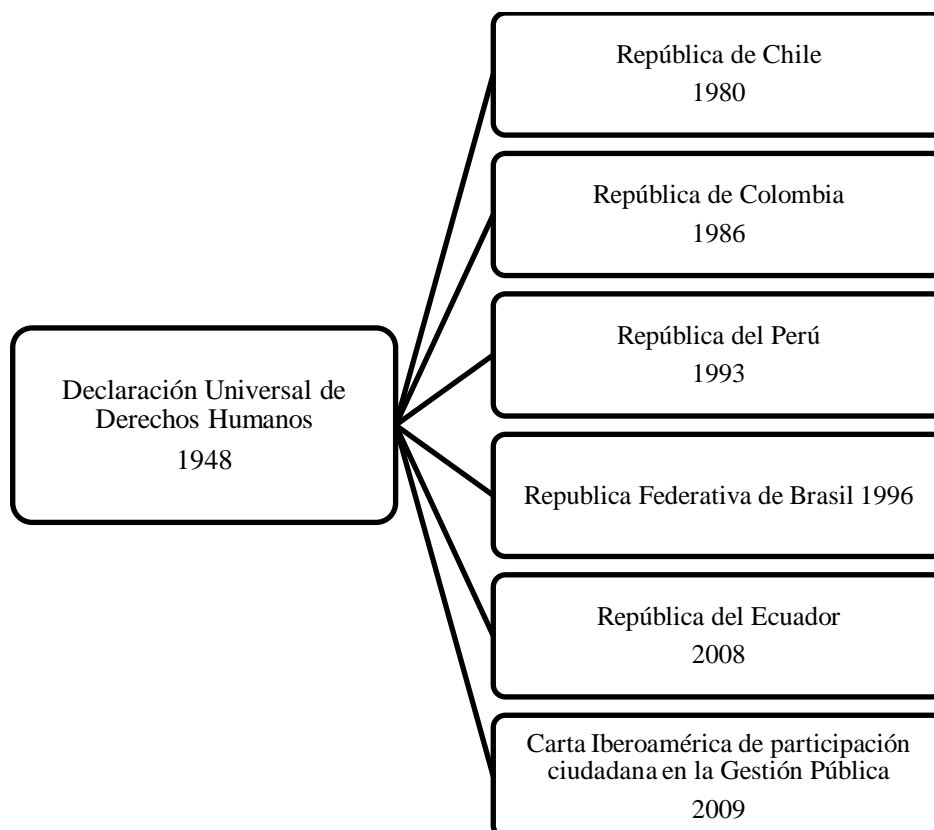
Declaración Universal de Derechos Humanos
1948

República de Chile
1980

República de Colombia
1986

República del Perú
1993

Republica Federativa de Brasil 1996

República del Ecuador
2008

Carta Iberoamérica de participación ciudadana en la Gestión Pública
2009